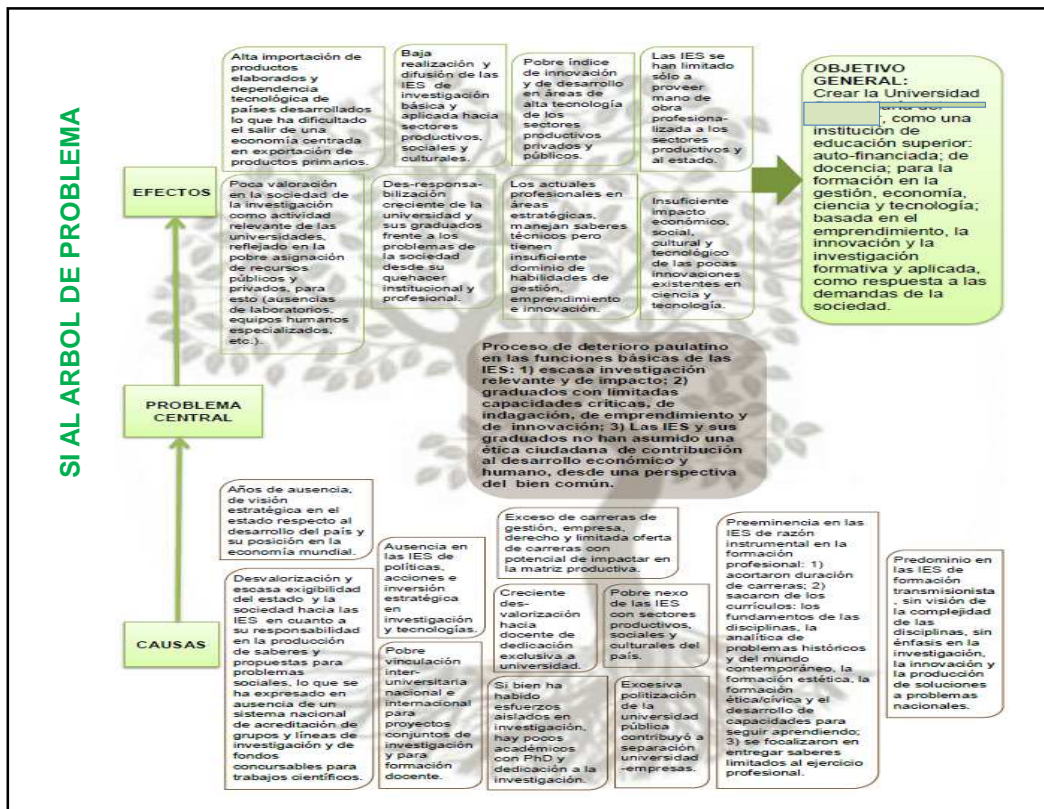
SI AL ARBOL DE PROBLEMA

EFECTOS

Alta importación de productos elaborados y dependencia tecnológica de países desarrollados lo que ha dificultado el salir de una economía centrada en exportación de productos primarios.

Baja realización y difusión de las IES de investigación básica y aplicada hacia sectores productivos, sociales y culturales.

Pobre índice de innovación y de desarrollo en áreas de alta tecnología de los sectores productivos privados y públicos.

Las IES se han limitado sólo a proveer mano de obra profesionalizada a los sectores productivos y al estado.

Poca valoración en la sociedad de la investigación como actividad relevante de las universidades, reflejado en la pobre asignación de recursos públicos y privados, para esto (ausencias de laboratorios, equipos humanos especializados, etc.).

Des-responsabilización creciente de la universidad y sus graduados frente a los problemas de la sociedad desde su quehacer institucional y profesional.

Los actuales profesionales en áreas estratégicas, manejan saberes técnicos pero tienen insuficiente dominio de habilidades de gestión, emprendimiento e innovación.

Insuficiente impacto económico, social, cultural y tecnológico de las pocas innovaciones existentes en ciencia y tecnología.

OBJETIVO GENERAL:
Crear la Universidad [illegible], como una institución de educación superior: auto-financiada; de docencia; para la formación en la gestión, economía, ciencia y tecnología; basada en el emprendimiento, la innovación y la investigación formativa y aplicada, como respuesta a las demandas de la sociedad.

PROBLEMA CENTRAL

Proceso de deterioro paulatino en las funciones básicas de las IES: 1) escasa investigación relevante y de impacto; 2) graduados con limitadas capacidades críticas, de indagación, de emprendimiento y de innovación; 3) Las IES y sus graduados no han asumido una ética ciudadana de contribución al desarrollo económico y humano, desde una perspectiva del bien común.

CAUSAS

Años de ausencia, de visión estratégica en el estado respecto al desarrollo del país y su posición en la economía mundial.

Desvalorización y escasa exigibilidad del estado y la sociedad hacia las IES en cuanto a su responsabilidad en la producción de saberes y propuestas para problemas sociales, lo que se ha expresado en ausencia de un sistema nacional de acreditación de grupos y líneas de investigación y de fondos concursables para trabajos científicos.

Ausencia en las IES de políticas, acciones e inversión estratégica en investigación y tecnologías.

Pobre vinculación inter-universitaria nacional e internacional para proyectos conjuntos de investigación y para formación docente.

Exceso de carreras de gestión, empresa, derecho y limitada oferta de carreras con potencial de impactar en la matriz productiva.

Creciente des-valorización hacia docente de dedicación exclusiva a universidad.

Pobre nexo de las IES con sectores productivos, sociales y culturales del país.

Si bien ha habido esfuerzos aislados en investigación, hay pocos académicos con PhD y dedicación a la investigación.

Excesiva politización de la universidad pública contribuyó a separación universidad -empresas.

Preeminencia en las IES de razón instrumental en la formación profesional: 1) acortaron duración de carreras; 2) sacaron de los currículos: los fundamentos de las disciplinas, la analítica de problemas históricos y del mundo contemporáneo, la formación estética, la formación ética/cívica y el desarrollo de capacidades para seguir aprendiendo; 3) se focalizaron en entregar saberes limitados al ejercicio profesional.

Predominio en las IES de formación transmisionista, sin visión de la complejidad de las disciplinas, sin énfasis en la investigación, la innovación y la producción de soluciones a problemas nacionales.